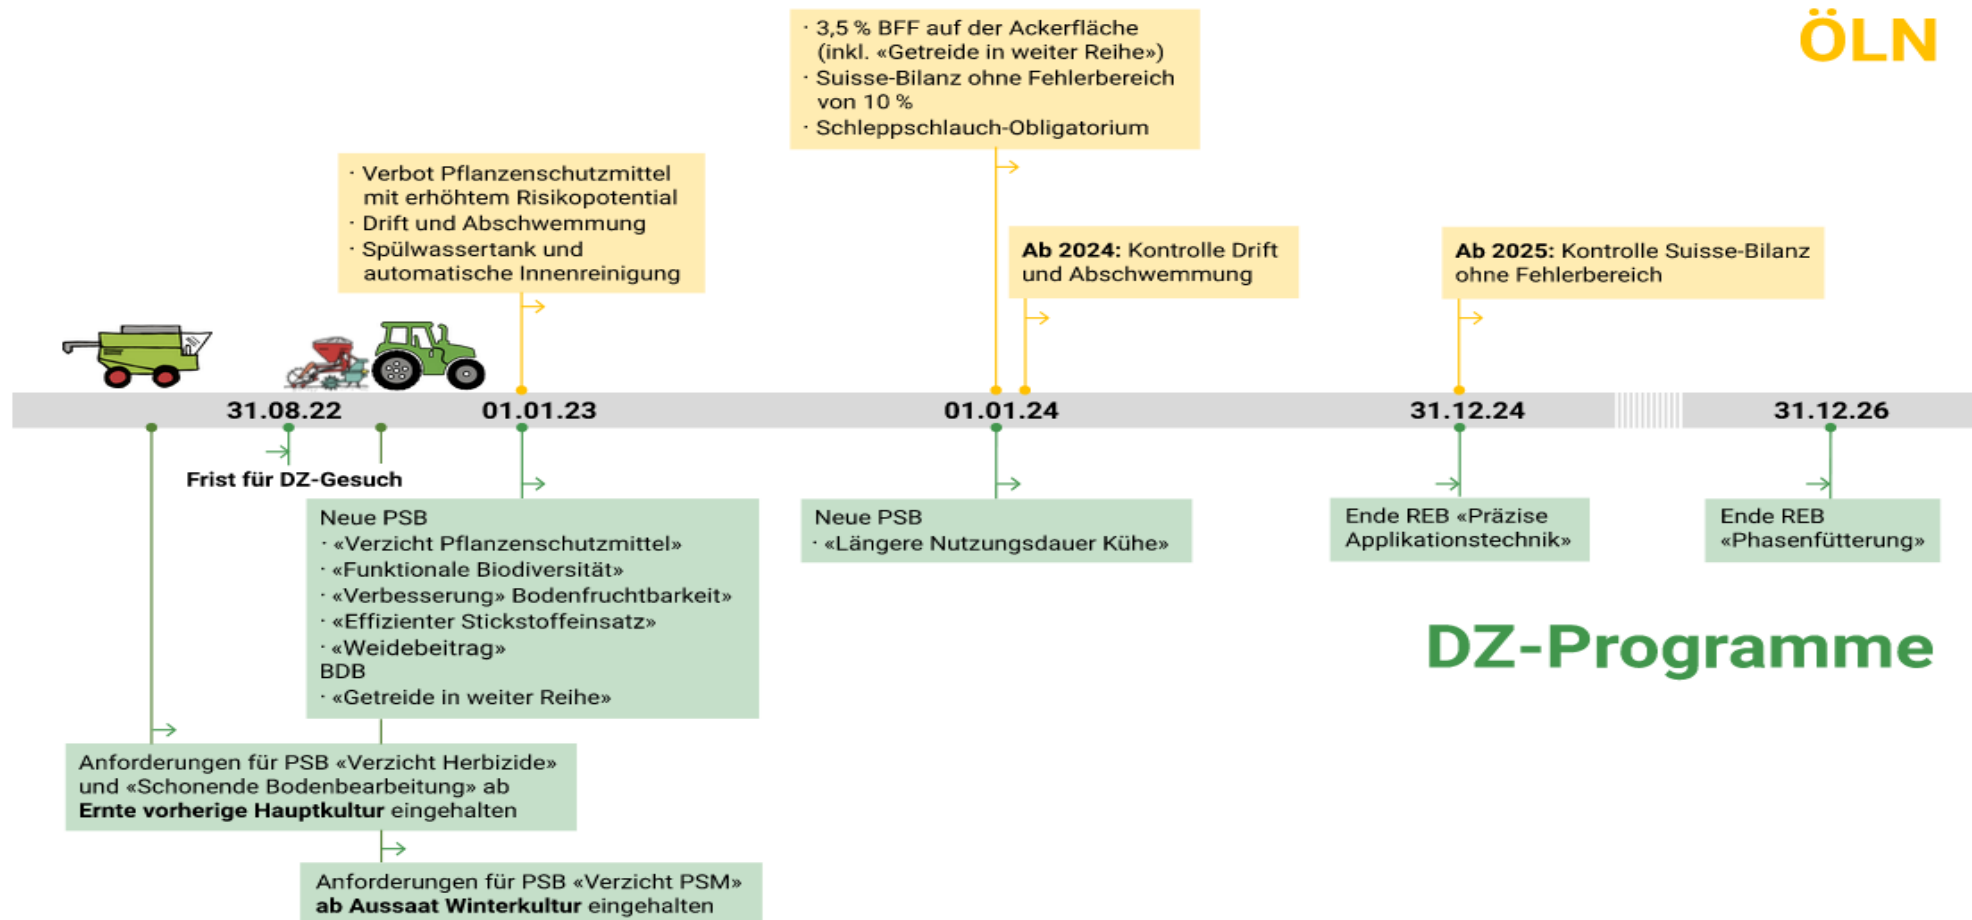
ÖLN

· 3,5 % BFF auf der Ackerfläche (inkl. «Getreide in weiter Reihe»)
· Suisse-Bilanz ohne Fehlerbereich von 10 %
· Schleppschlauch-Obligatorium

· Verbot Pflanzenschutzmittel mit erhöhtem Risikopotential
· Drift und Abschwemmung
· Spülwassertank und automatische Innenreinigung

**Ab 2024:** Kontrolle Drift und Abschwemmung

**Ab 2025:** Kontrolle Suisse-Bilanz ohne Fehlerbereich

31.08.22 01.01.23 01.01.24 31.12.24 31.12.26

Frist für DZ-Gesuch

Neue PSB
· «Verzicht Pflanzenschutzmittel»
· «Funktionale Biodiversität»
· «Verbesserung» Bodenfruchtbarkeit»
· «Effizienter Stickstoffeinsatz»
· «Weidebeitrag»
BDB
· «Getreide in weiter Reihe»

Neue PSB
· «Längere Nutzungsdauer Kühe»

Ende REB «Präzise Applikationstechnik»

Ende REB «Phasenfütterung»

DZ-Programme

Anforderungen für PSB «Verzicht Herbizide» und «Schonende Bodenbearbeitung» ab **Ernte vorherige Hauptkultur** eingehalten

Anforderungen für PSB «Verzicht PSM» **ab Aussaat Winterkultur** eingehalten